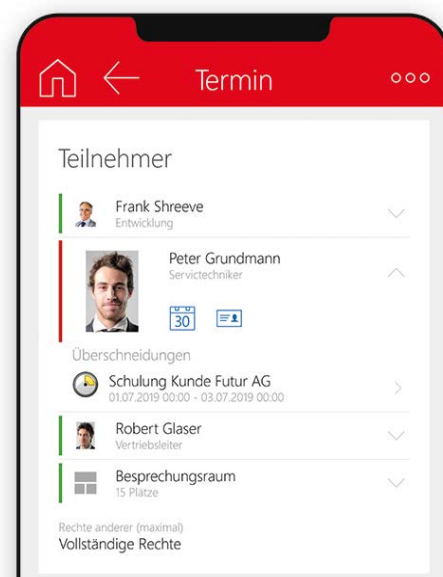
Termin

Teilnehmer

Frank Shreeve
Entwicklung

Peter Grundmann
Servicetechniker

30

Überschneidungen

Schulung Kunde Futur AG
01.07.2019 00:00 - 03.07.2019 00:00

Robert Glaser
Vertriebsleiter

Besprechungsraum
15 Plätze

Rechte anderer (maximal)
Vollständige Rechte